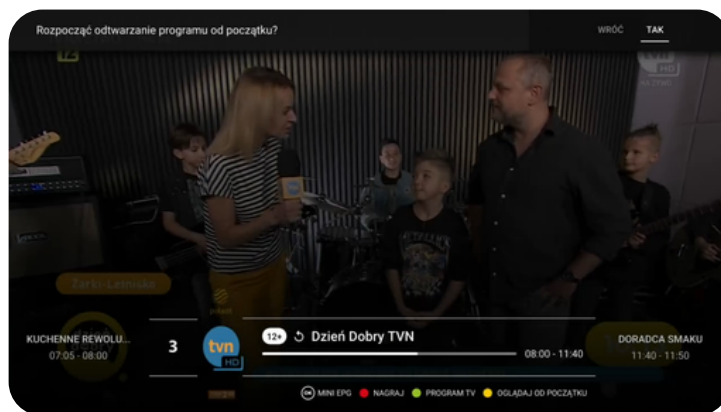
Rozpocząć odtwarzanie programu od początku?

WRÓĆ TAK

Żarki-Letnisko

KUCHENNE REWOLU...
07:05 - 08:00

3

tvn HD

12+ Dzień Dobry TVN

08:00 - 11:40

DORADCA SMAKU
11:40 - 11:50

OK MINI EPG NAGRAJ PROGRAM TV OGLĄDAJ OD POCZĄTKU